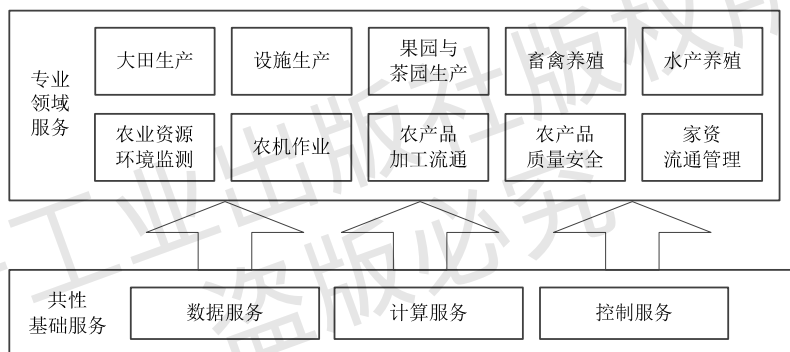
专业领域服务

大田生产

设施生产

果园与茶园生产

畜禽养殖

水产养殖

农业资源环境监测

农机作业

农产品加工流通

农产品质量安全

家资流通管理

共性基础服务

数据服务

计算服务

控制服务

工业出版社版权所有 盗版必究